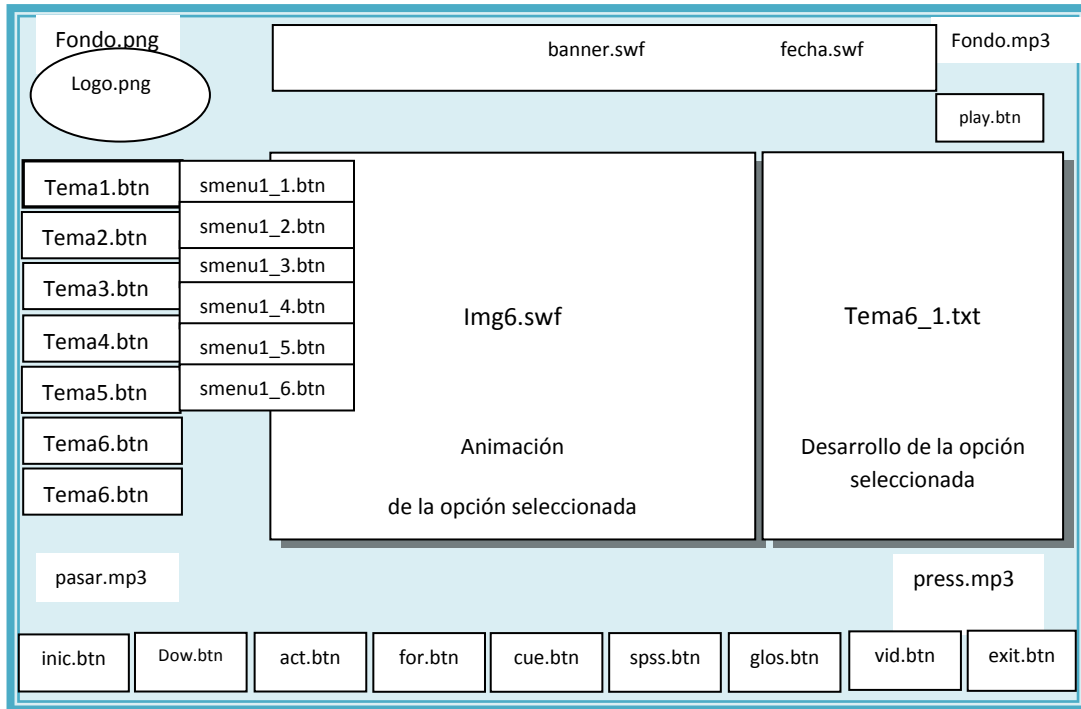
Fondo.png

Logo.png

banner.swf

fecha.swf

Fondo.mp3

play.btn

Tema1.btn

smenu1_1.btn

Tema2.btn

smenu1_2.btn

smenu1_3.btn

Tema3.btn

smenu1_4.btn

Tema4.btn

smenu1_5.btn

Tema5.btn

smenu1_6.btn

Tema6.btn

Tema6.btn

Img6.swf

Animación

de la opción seleccionada

Tema6_1.txt

Desarrollo de la opción seleccionada

pasar.mp3

press.mp3

inic.btn

Dow.btn

act.btn

for.btn

cue.btn

spss.btn

glos.btn

vid.btn

exit.btn